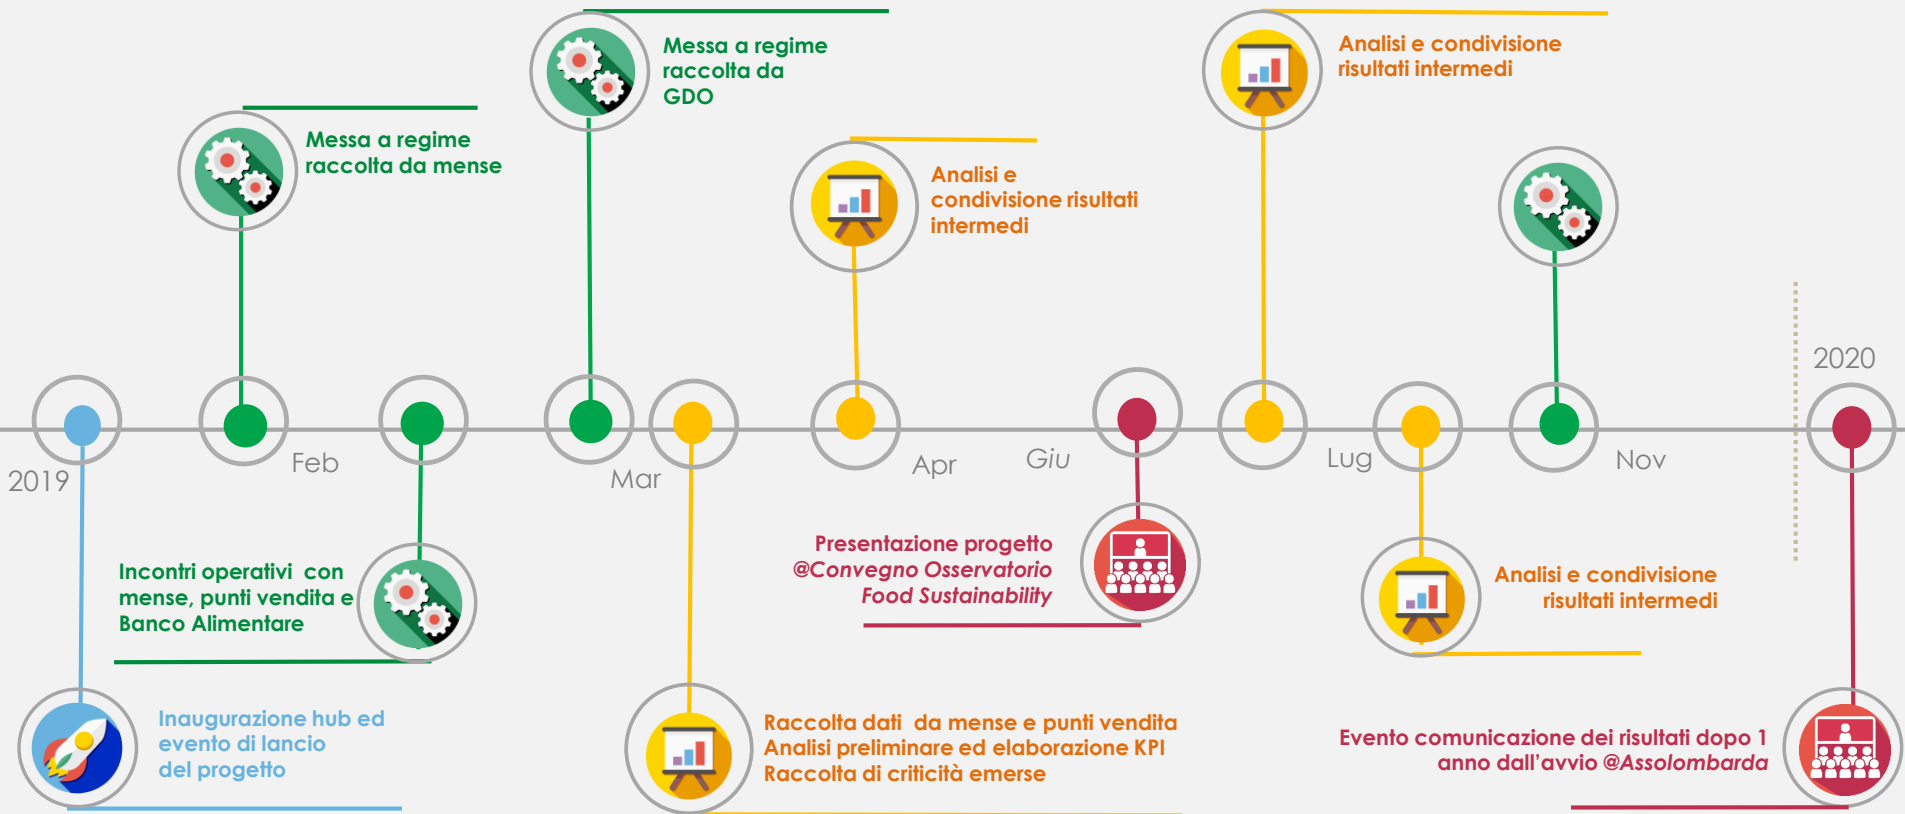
Messa a regime raccolta da GDO

Analisi e condivisione risultati intermedi

Messa a regime raccolta da mense

Analisi e condivisione risultati intermedi

2020

2019

Feb

Mar

Apr

Giu

Lug

Nov

Incontri operativi con mense, punti vendita e Banco Alimentare

Presentazione progetto @Convegno Osservatorio Food Sustainability

Analisi e condivisione risultati intermedi

Inaugurazione hub ed evento di lancio del progetto

Raccolta dati da mense e punti vendita
Analisi preliminare ed elaborazione KPI
Raccolta di criticità emerse

Evento comunicazione dei risultati dopo 1 anno dall'avvio @Assolombarda